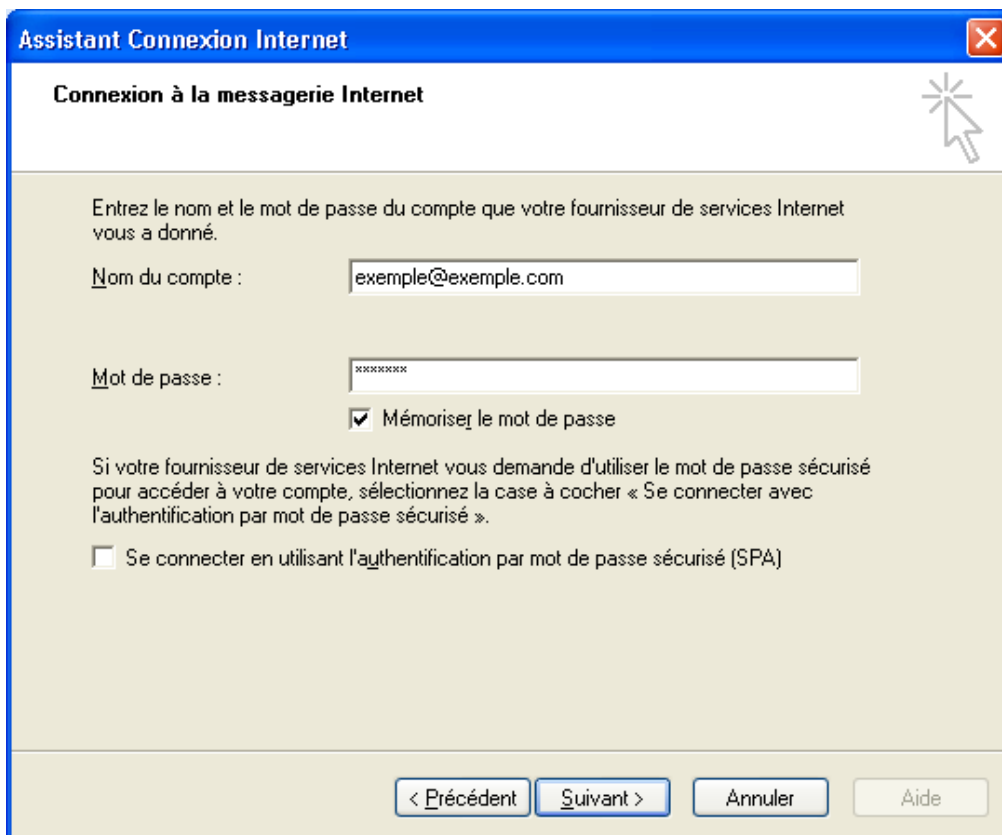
Assistant Connexion Internet

Connexion à la messagerie Internet

Entrez le nom et le mot de passe du compte que votre fournisseur de services Internet vous a donné.

Nom du compte : exemple@exemple.com

Mot de passe : *******

Mémoriser le mot de passe

Si votre fournisseur de services Internet vous demande d'utiliser le mot de passe sécurisé pour accéder à votre compte, sélectionnez la case à cocher « Se connecter avec l'authentification par mot de passe sécurisé ».

Se connecter en utilisant l'authentification par mot de passe sécurisé (SPA)

< Précédent | Suivant > | Annuler | Aide